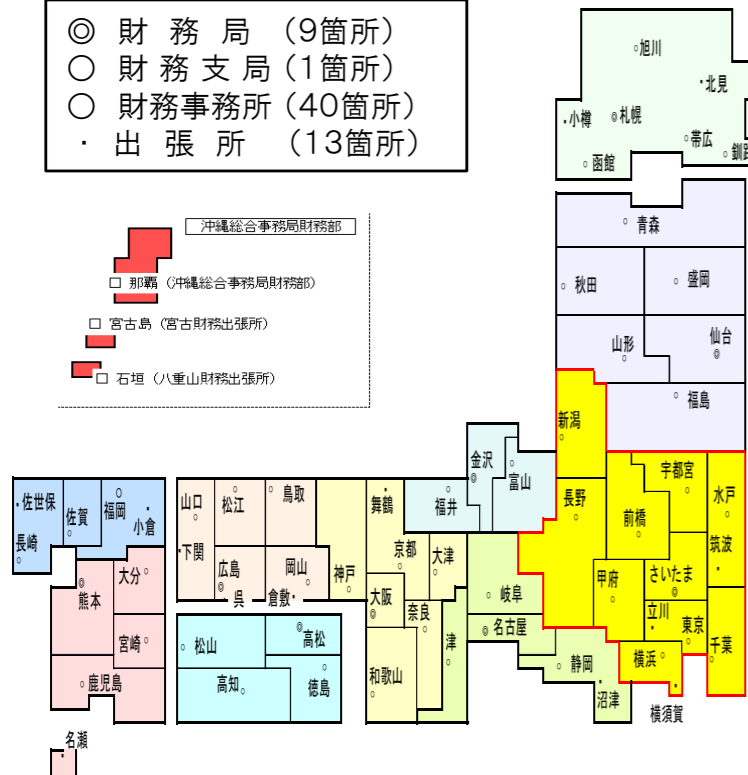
◎ 財 務 局 （9箇所）
○ 財 務 支 局（1箇所）
○ 財務事務所（40箇所）
・ 出 張 所 （13箇所）

沖縄総合事務局財務部
□ 那覇（沖縄総合事務局財務部）
□ 宮古島（宮古財務出張所）
□ 石垣（八重山財務出張所）

旭川
北見
小樽
札幌
帯広
釧路
函館
青森
秋田
盛岡
山形
仙台
福島
新潟
金沢
富山
長野
宇都宮
水戸
前橋
筑波
福井
甲府
さいたま
岐阜
名古屋
立川
東京
千葉
横浜
静岡
沼津
横須賀
舞鶴
京都
大津
神戸
大阪
奈良
津
和歌山
山口
松江
鳥取
下関
広島
岡山
呉
倉敷
松山
高松
高知
徳島
佐世保
佐賀
福岡
小倉
長崎
熊本
大分
宮崎
鹿児島
名瀬